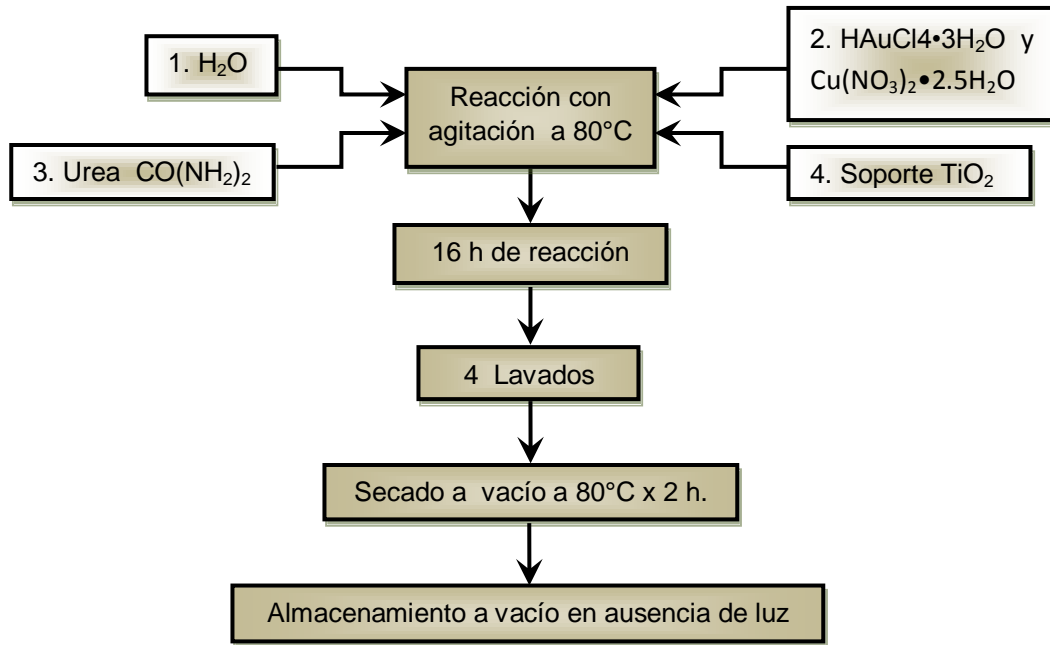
1. $H_2O$

2. $HAuCl4 \cdot 3H_2O$ y $Cu(NO_3)_2 \cdot 2.5H_2O$

Reacción con agitación a 80°C

3. Urea $CO(NH_2)_2$

4. Soporte $TiO_2$

16 h de reacción

4 Lavados

Secado a vacío a 80°C x 2 h.

Almacenamiento a vacío en ausencia de luz